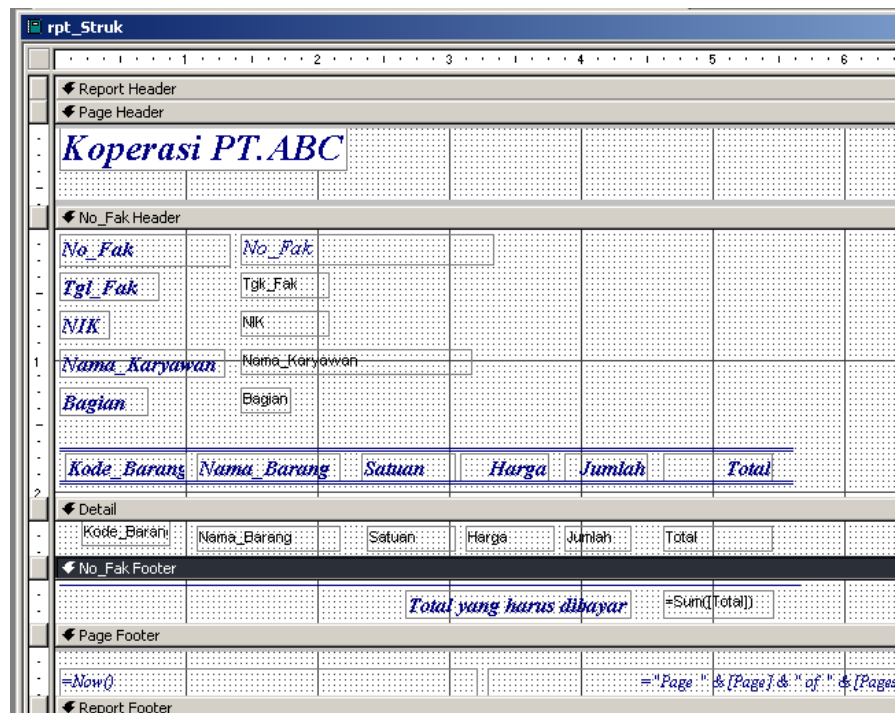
rpt_Struk

1 2 3 4 5 6

Report Header

Page Header

Koperasi PT.ABC

No_Fak Header

No_Fak No_Fak

Tgl_Fak Tgk_Fak

NIK NIK

Nama_Karyawan Nama_Karyawan

Bagian Bagian

Kode_Barang Nama_Barang Satuan Harga Jumlah Total

Detail

Kode_Barang Nama_Barang Satuan Harga Jumlah Total

No_Fak Footer

Total yang harus dibayar =Sum([Total])

Page Footer

=Now() ="Page " & [Page] & " of " & [Pages

Report Footer